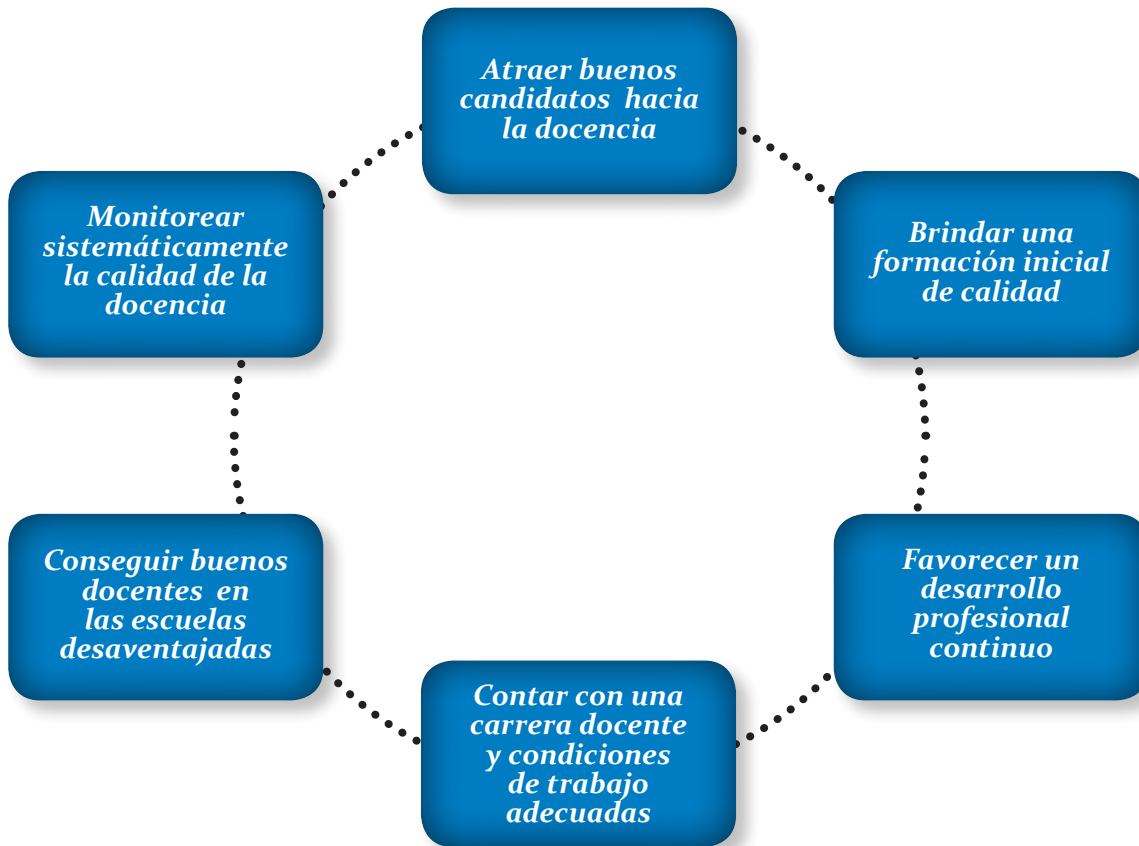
Atraer buenos candidatos hacia la docencia

Brindar una formación inicial de calidad

Favorecer un desarrollo profesional continuo

Contar con una carrera docente y condiciones de trabajo adecuadas

Conseguir buenos docentes en las escuelas desaventajadas

Monitorear sistemáticamente la calidad de la docencia